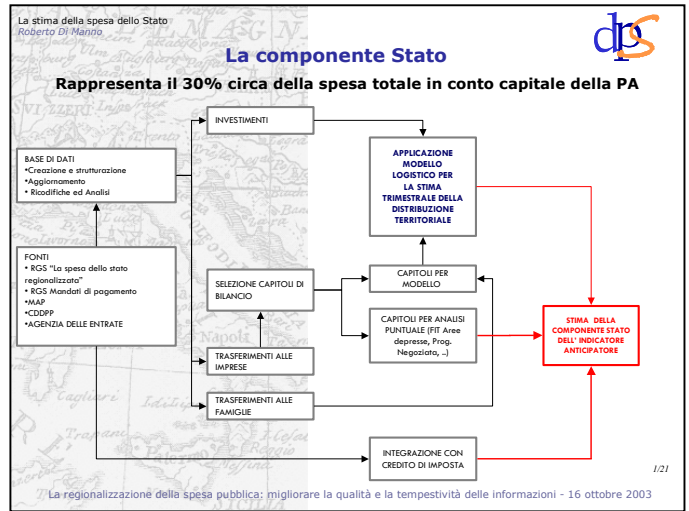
La stima della spesa dello Stato
Roberto Di Manno

dps

La componente Stato

Rappresenta il 30% circa della spesa totale in conto capitale della PA

INVESTIMENTI

BASE DI DATI
•Creazione e strutturazione
•Aggiornamento
• Ricodifiche ed Analisi

APPLICAZIONE MODELLO LOGISTICO PER LA STIMA TRIMESTRALE DELLA DISTRIBUZIONE TERRITORIALE

FONTI
• RGS "La spesa dello stato regionalizzata"
• RGS Mandati di pagamento
•MAP
•CDDPP
•AGENZIA DELLE ENTRATE

SELEZIONE CAPITOLI DI BILANCIO

CAPITOLI PER MODELLO

CAPITOLI PER ANALISI PUNTUALE (FIT Aree depresse, Prog. Negoziata, ..)

STIMA DELLA COMPONENTE STATO DELL' INDICATORE ANTICIPATORE

TRASFERIMENTI ALLE IMPRESE

TRASFERIMENTI ALLE FAMIGLIE

INTEGRAZIONE CON CREDITO DI IMPOSTA

1/21

La regionalizzazione della spesa pubblica: migliorare la qualità e la tempestività delle informazioni - 16 ottobre 2003